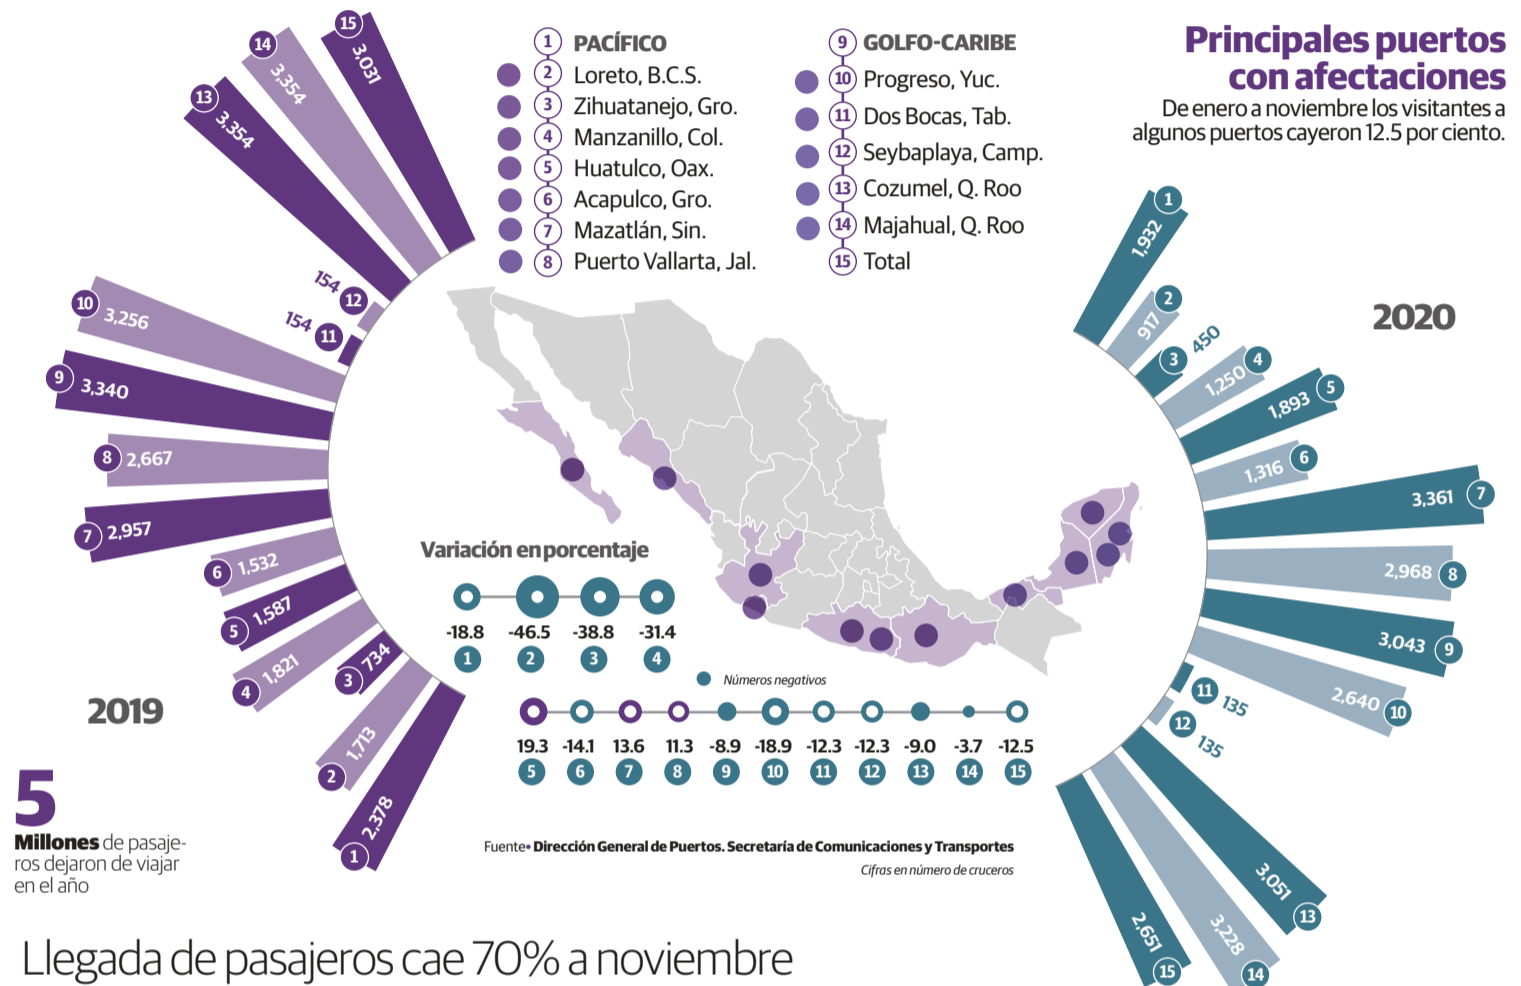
Principales puertos con afectaciones

De enero a noviembre los visitantes a algunos puertos cayeron 12.5 por ciento.

1 PACÍFICO
2 Loreto, B.C.S.
3 Zihuatanejo, Gro.
4 Manzanillo, Col.
5 Huatulco, Oax.
6 Acapulco, Gro.
7 Mazatlán, Sin.
8 Puerto Vallarta, Jal.

9 GOLFO-CARIBE
10 Progreso, Yuc.
11 Dos Bocas, Tab.
12 Seybaplaya, Camp.
13 Cozumel, Q. Roo
14 Majahual, Q. Roo
15 Total

2019

15 3,031
14 3,354
13 3,354
12 154
11 154
10 3,256
9 3,340
8 2,667
7 2,957
6 1,532
5 1,587
4 1,821
3 734
2 1,713
1 2,378

2020

1 1,932
2 917
3 450
4 1,250
5 1,893
6 1,316
7 3,361
8 2,968
9 3,043
10 2,640
11 135
12 135
13 3,051
14 3,228
15 2,651

Variación en porcentaje

| -18.8 | -46.5 | -38.8 | -31.4 |
|---|---|---|---|
| 1 | 2 | 3 | 4 |

Números negativos

| 19.3 | -14.1 | 13.6 | 11.3 | -8.9 | -18.9 | -12.3 | -12.3 | -9.0 | -3.7 | -12.5 |
|---|---|---|---|---|---|---|---|---|---|---|
| 5 | 6 | 7 | 8 | 9 | 10 | 11 | 12 | 13 | 14 | 15 |

5
Millones de pasajeros dejaron de viajar en el año

Fuente• Dirección General de Puertos. Secretaría de Comunicaciones y Transportes
Cifras en número de cruceros

Llegada de pasajeros cae 70% a noviembre